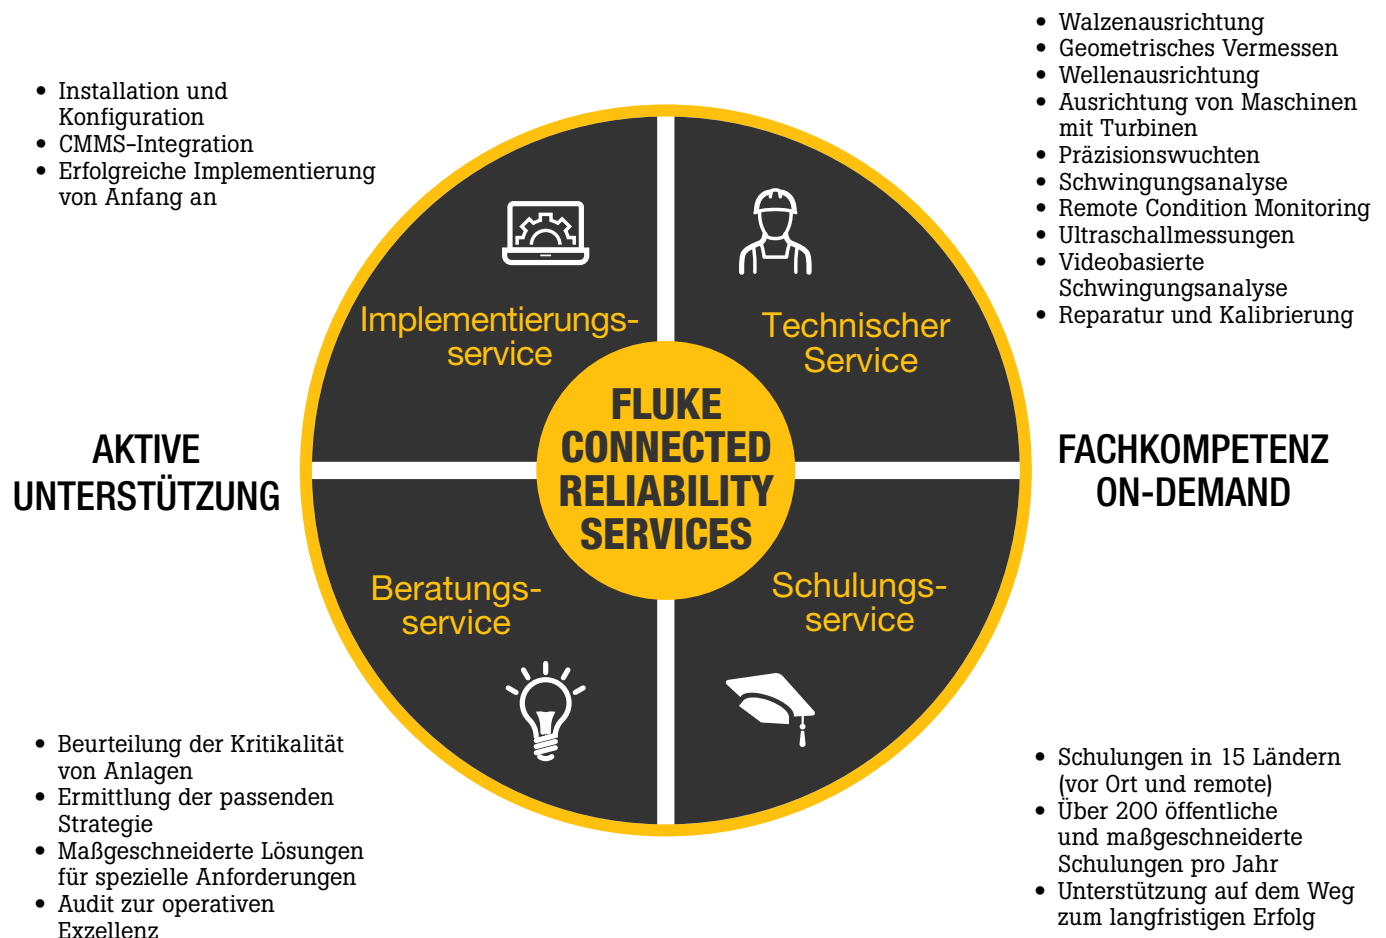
- Installation und Konfiguration
- CMMS-Integration
- Erfolgreiche Implementierung von Anfang an

- Walzenausrichtung
- Geometrisches Vermessen
- Wellenausrichtung
- Ausrichtung von Maschinen mit Turbinen
- Präzisionswuchten
- Schwingungsanalyse
- Remote Condition Monitoring
- Ultraschallmessungen
- Videobasierte Schwingungsanalyse
- Reparatur und Kalibrierung

Implementierungsservice

Technischer Service

AKTIVE UNTERSTÜTZUNG

FLUKE CONNECTED RELIABILITY SERVICES

FACHKOMPETENZ ON-DEMAND

Beratungsservice

Schulungsservice

- Beurteilung der Kritikalität von Anlagen
- Ermittlung der passenden Strategie
- Maßgeschneiderte Lösungen für spezielle Anforderungen
- Audit zur operativen Exzellenz

- Schulungen in 15 Ländern (vor Ort und remote)
- Über 200 öffentliche und maßgeschneiderte Schulungen pro Jahr
- Unterstützung auf dem Weg zum langfristigen Erfolg